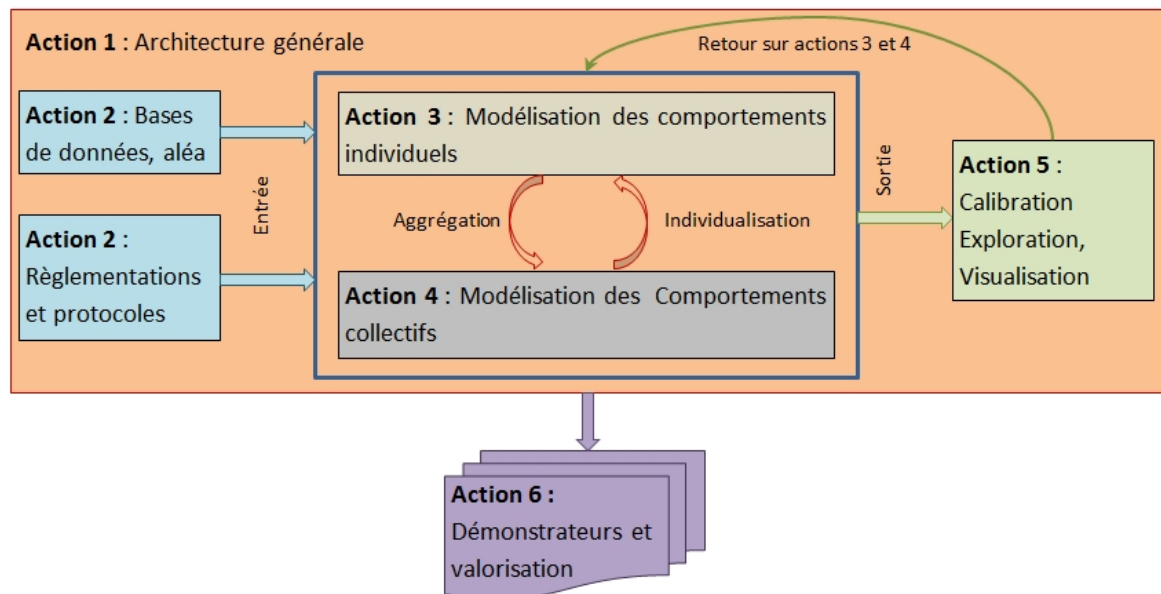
Action 1 : Architecture générale

Retour sur actions 3 et 4

Action 2 : Bases de données, aléa

Action 2 : Règlementations et protocoles

Entrée

Action 3 : Modélisation des comportements individuels

Aggrégation

Individualisation

Action 4 : Modélisation des Comportements collectifs

Sortie

Action 5 : Calibration Exploration, Visualisation

Action 6 : Démonstrateurs et valorisation